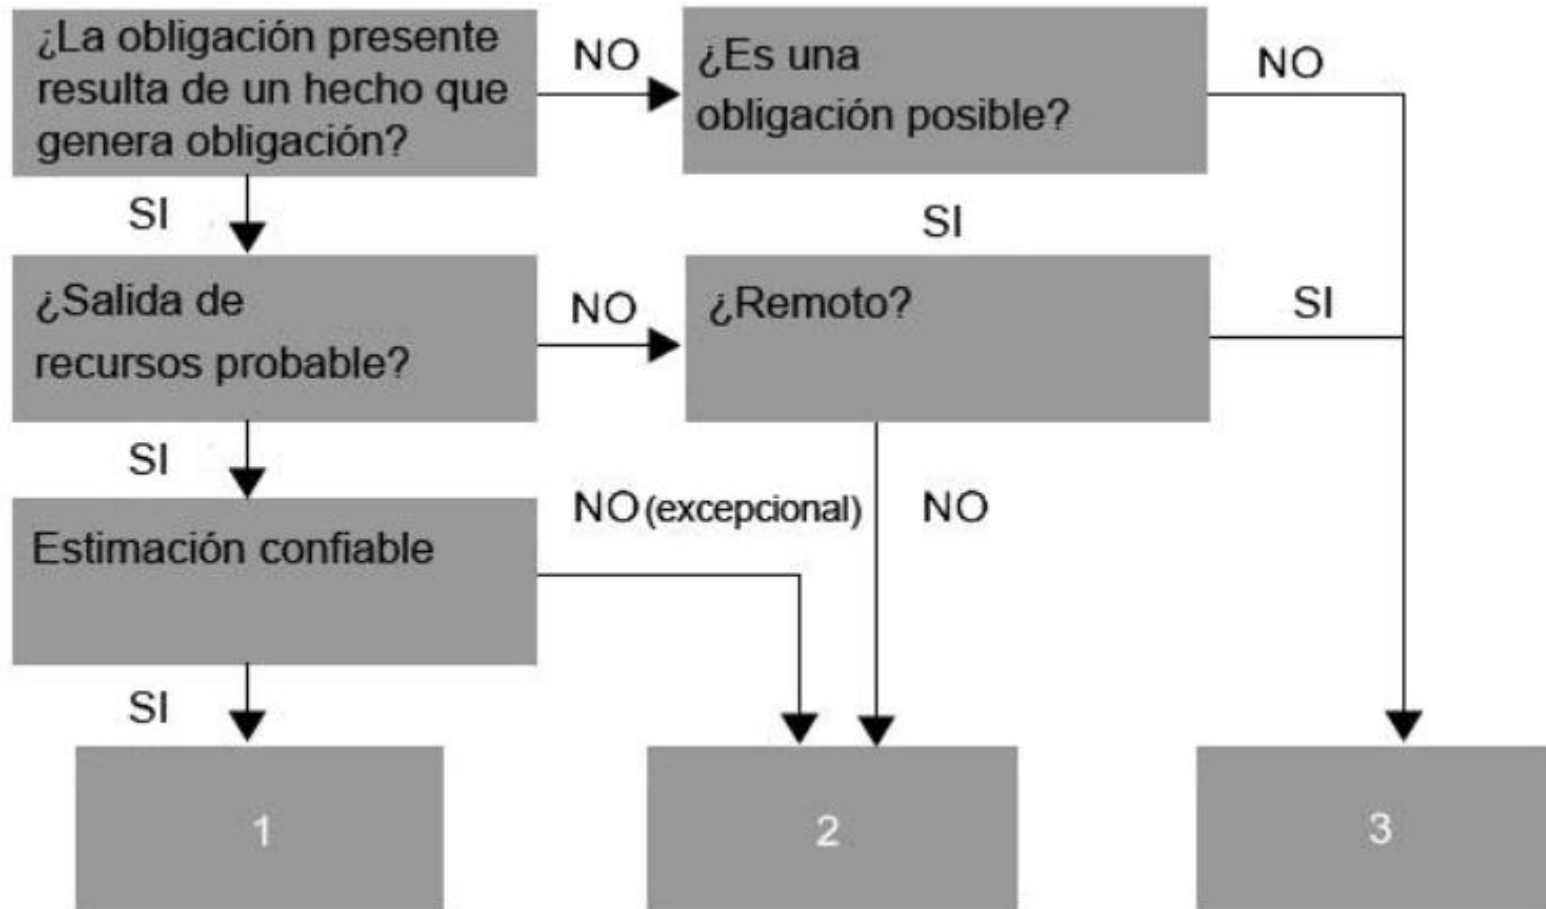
¿La obligación presente resulta de un hecho que genera obligación?

NO

¿Es una obligación posible?

NO

SI

SI

¿Salida de recursos probable?

NO

¿Remoto?

SI

SI

Estimación confiable

NO (excepcional)

NO

SI

1

2

3